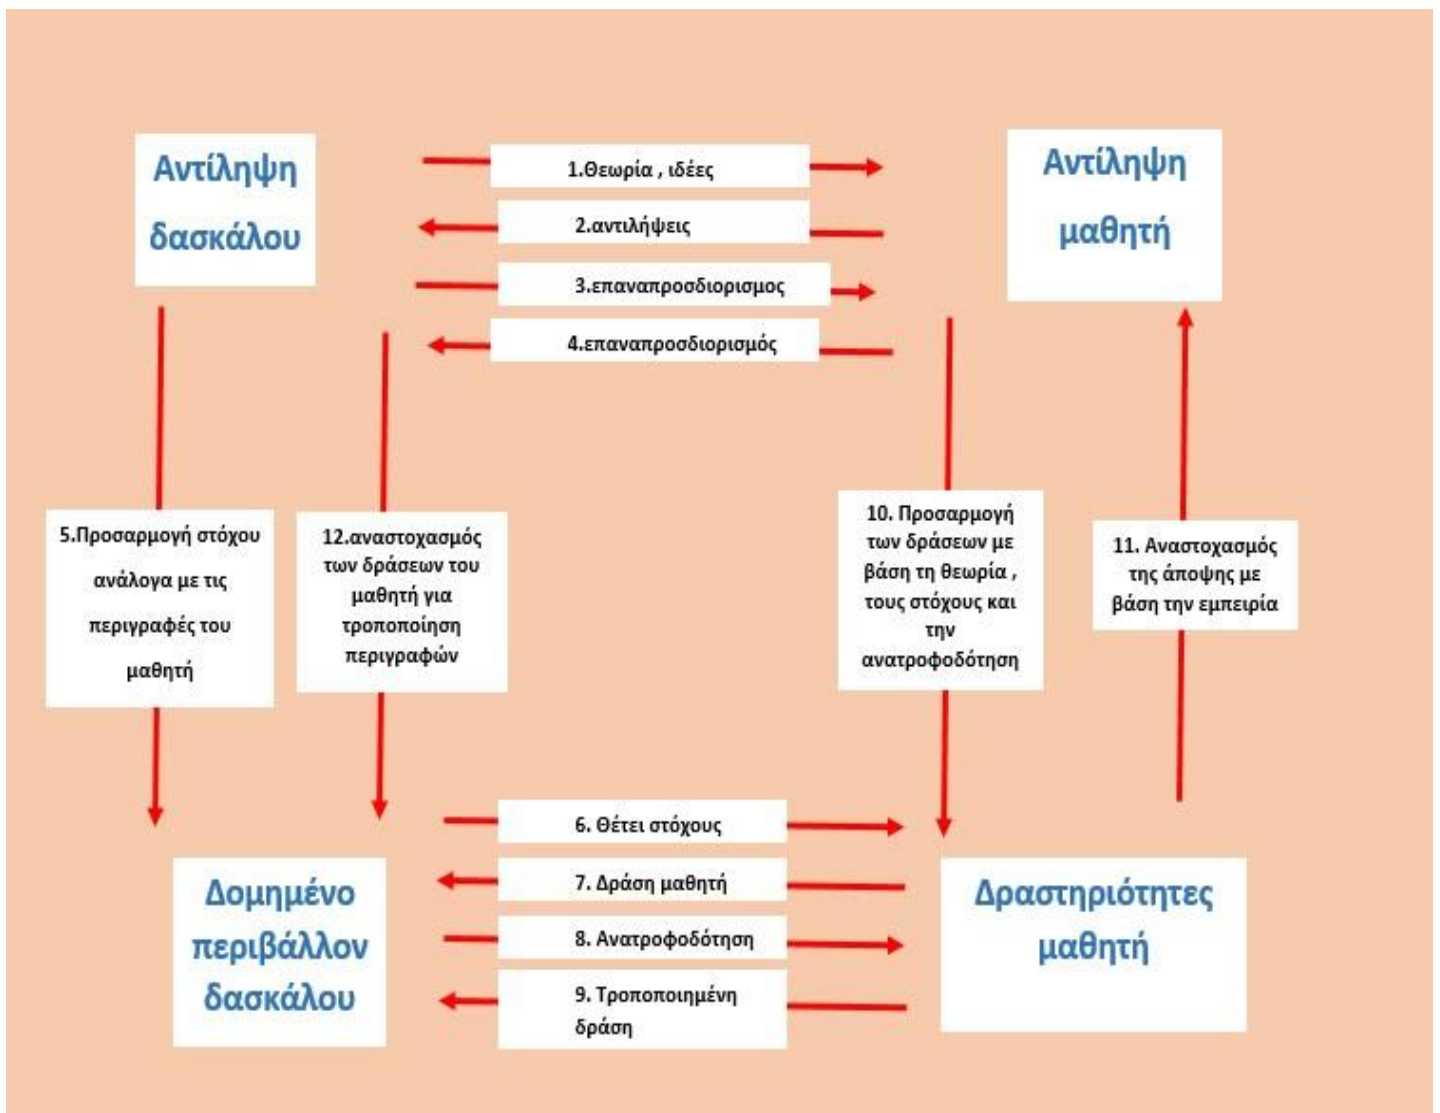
Αντίληψη δασκάλου

1.Θεωρία , ιδέες

2.αντιλήψεις

3.επαναπροσδιορισμος

4.επαναπροσδιορισμός

Αντίληψη μαθητή

5.Προσαρμογή στόχου ανάλογα με τις περιγραφές του μαθητή

12.αναστοχασμός των δράσεων του μαθητή για τροποποίηση περιγραφών

10. Προσαρμογή των δράσεων με βάση τη θεωρία , τους στόχους και την ανατροφοδότηση

11. Αναστοχασμός της άποψης με βάση την εμπειρία

6. Θέτει στόχους

7. Δράση μαθητή

8. Ανατροφοδότηση

9. Τροποποιημένη δράση

Δομημένο περιβάλλον δασκάλου

Δραστηριότητες μαθητή